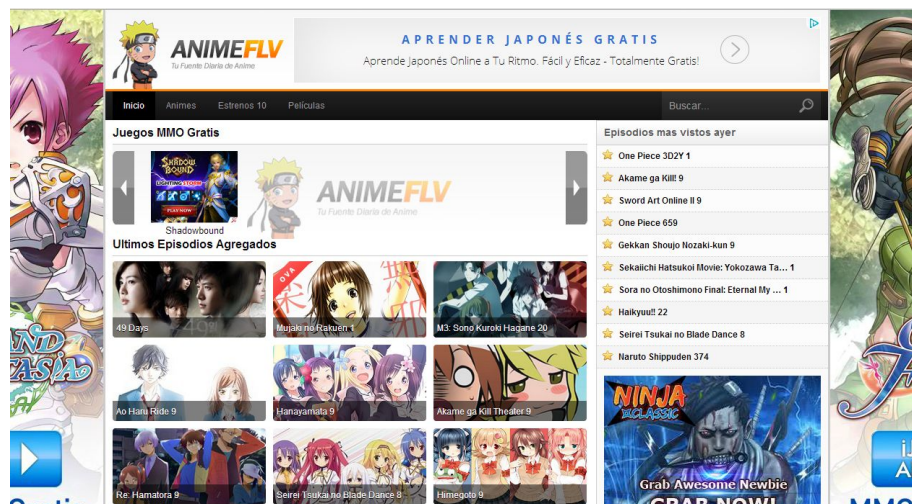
ANIMEFLV
Tu Fuente Diaria de Anime

APRENDER JAPONÉS GRATIS
Aprende Japonés Online a Tu Ritmo. Fácil y Eficaz - Totalmente Gratis!

Inicio
Animes
Estrenos 10
Peliculas
Buscar...

Juegos MMO Gratis

SHADOW BOUND
PLAY NOW
Shadowbound

ANIMEFLV
Tu Fuente Diaria de Anime

Ultimos Episodios Agregados

49 Days
OVA
Mujaki no Rakuen 1
M3: Sono Kuroki Hagane 20
Ao Haru Ride 9
Hanayamata 9
Akame ga Kill Theater 9
Re: Hamatora 9
Seirei Tsukai no Blade Dance 8
Himegoto 9

Episodios mas vistos ayer
One Piece 3D2Y 1
Akame ga Kill! 9
Sword Art Online II 9
One Piece 659
Gekkan Shoujo Nozaki-kun 9
Sekaiichi Hatsukoi Movie: Yokozawa Ta... 1
Sora no Otoshimono Final: Eternal My ... 1
Haikyuu!! 22
Seirei Tsukai no Blade Dance 8
Naruto Shippuden 374

NINJA CLASSIC
Grab Awesome Newbie
GRAB NOW!